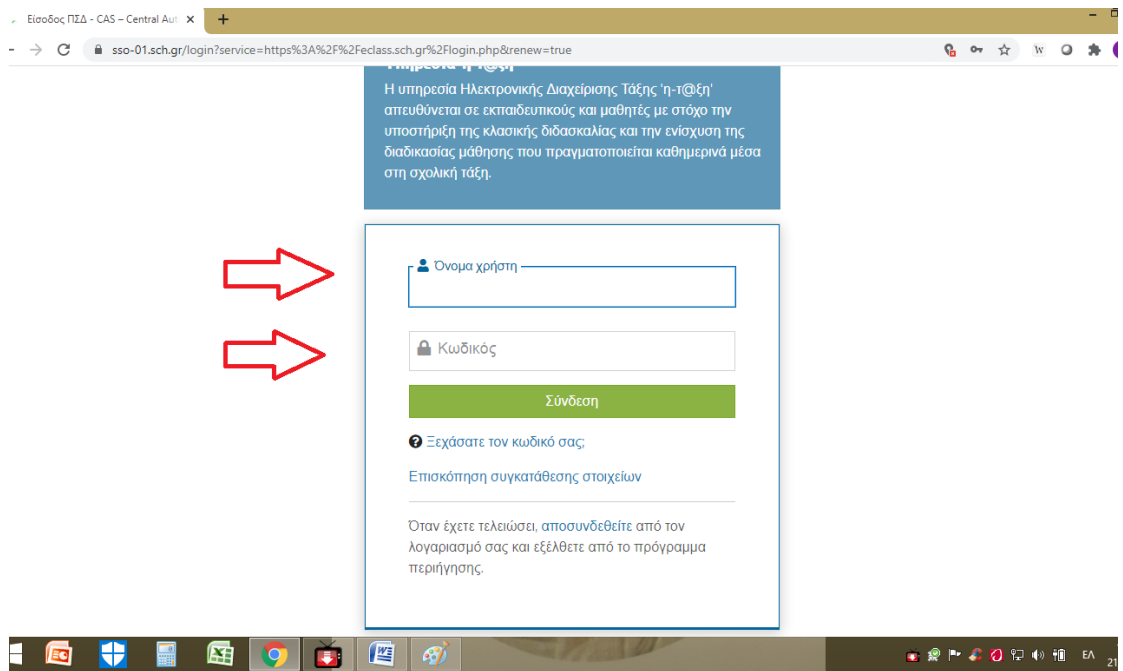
Είσοδος ΠΣΔ - CAS – Central Aut ×
+
sso-01.sch.gr/login?service=https%3A%2F%2Feclass.sch.gr%2Flogin.php&renew=true

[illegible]
Η υπηρεσία Ηλεκτρονικής Διαχείρισης Τάξης 'η-τ@ξη' απευθύνεται σε εκπαιδευτικούς και μαθητές με στόχο την υποστήριξη της κλασικής διδασκαλίας και την ενίσχυση της διαδικασίας μάθησης που πραγματοποιείται καθημερινά μέσα στη σχολική τάξη.

Όνομα χρήστη

Κωδικός

Σύνδεση

Ξεχάσατε τον κωδικό σας;

Επισκόπηση συγκατάθεσης στοιχείων

Όταν έχετε τελειώσει, αποσυνδεθείτε από τον λογαριασμό σας και εξέλθετε από το πρόγραμμα περιήγησης.

ΕΛ
21